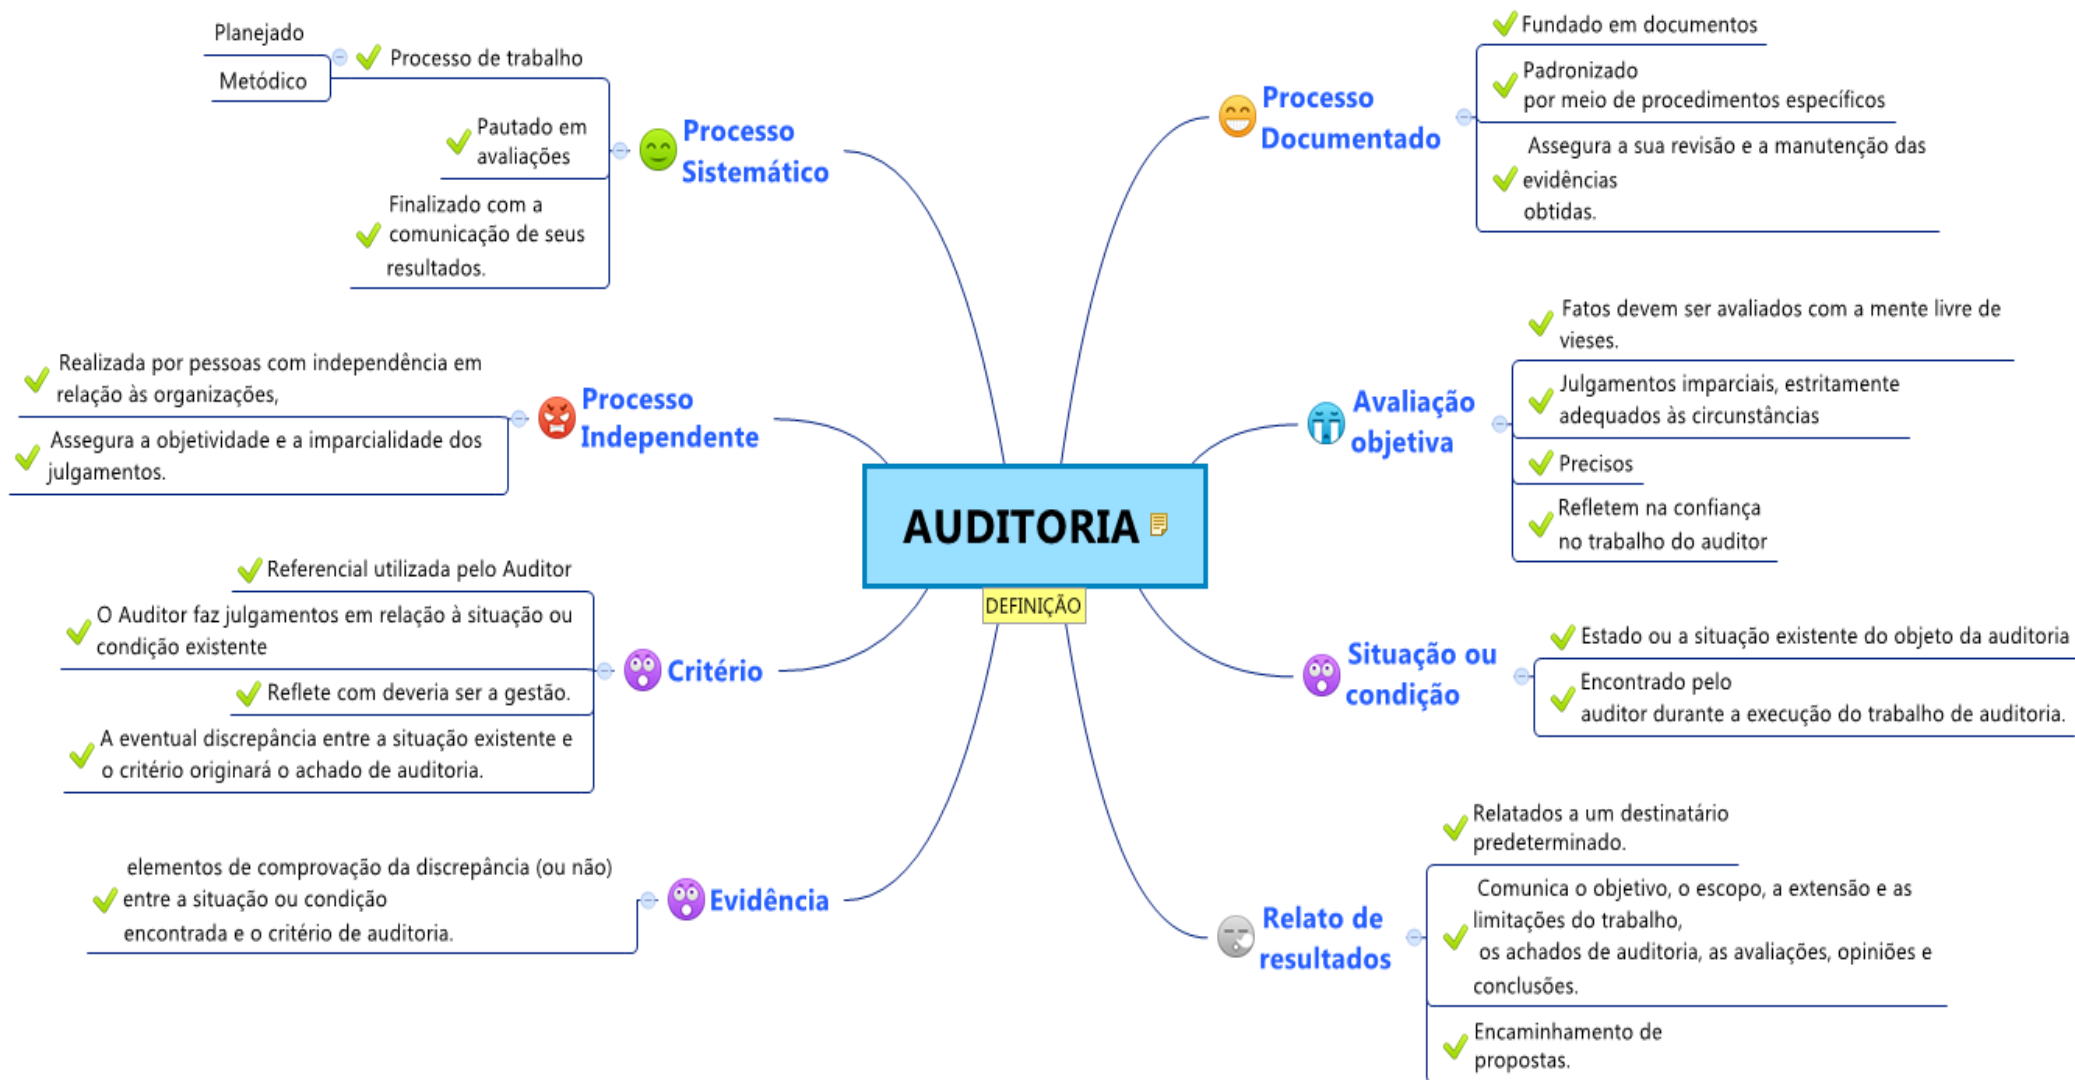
AUDITORIA

DEFINIÇÃO

Processo Sistemático

Processo de trabalho

Planejado

Metódico

Pautado em avaliações

Finalizado com a comunicação de seus resultados.

Processo Documentado

Fundado em documentos

Padronizado por meio de procedimentos específicos

Assegura a sua revisão e a manutenção das evidências obtidas.

Processo Independente

Realizada por pessoas com independência em relação às organizações,

Assegura a objetividade e a imparcialidade dos julgamentos.

Avaliação objetiva

Fatos devem ser avaliados com a mente livre de vieses.

Julgamentos imparciais, estritamente adequados às circunstâncias

Precisos

Refletem na confiança no trabalho do auditor

Critério

Referencial utilizada pelo Auditor

O Auditor faz julgamentos em relação à situação ou condição existente

Reflete com deveria ser a gestão.

A eventual discrepância entre a situação existente e o critério originará o achado de auditoria.

Situação ou condição

Estado ou a situação existente do objeto da auditoria

Encontrado pelo auditor durante a execução do trabalho de auditoria.

Evidência

elementos de comprovação da discrepância (ou não) entre a situação ou condição encontrada e o critério de auditoria.

Relato de resultados

Relatados a um destinatário predeterminado.

Comunica o objetivo, o escopo, a extensão e as limitações do trabalho, os achados de auditoria, as avaliações, opiniões e conclusões.

Encaminhamento de propostas.